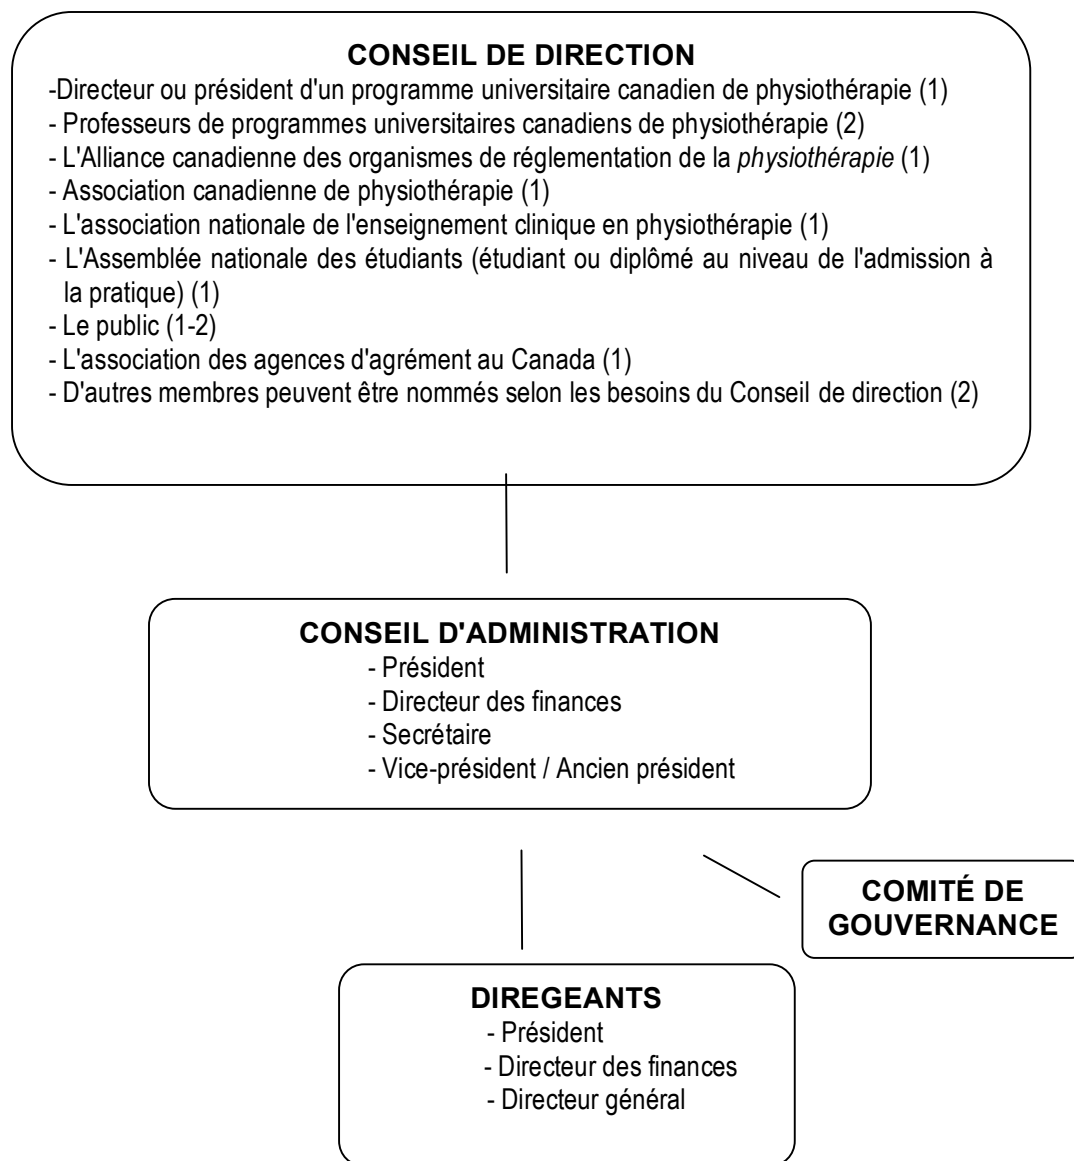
CONSEIL DE DIRECTION

-Directeur ou président d'un programme universitaire canadien de physiothérapie (1)
- Professeurs de programmes universitaires canadiens de physiothérapie (2)
- L'Alliance canadienne des organismes de réglementation de la physiothérapie (1)
- Association canadienne de physiothérapie (1)
- L'association nationale de l'enseignement clinique en physiothérapie (1)
- L'Assemblée nationale des étudiants (étudiant ou diplômé au niveau de l'admission à la pratique) (1)
- Le public (1-2)
- L'association des agences d'agrément au Canada (1)
- D'autres membres peuvent être nommés selon les besoins du Conseil de direction (2)

CONSEIL D'ADMINISTRATION

- Président
- Directeur des finances
- Secrétaire
- Vice-président / Ancien président

COMITÉ DE GOUVERNANCE

DIREGEANTS

- Président
- Directeur des finances
- Directeur général